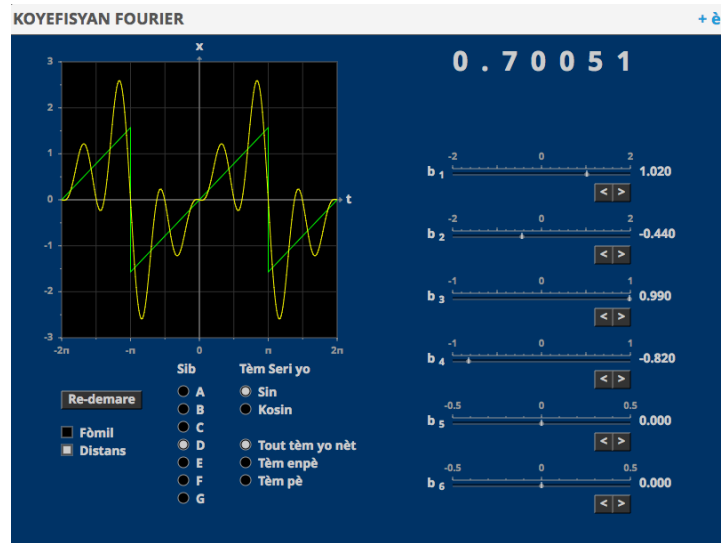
KOYEFISYAN FOURIER

+ è

x

3
2
1
0
-1
-2
-3

t

-2π -π 0 π 2π

0 . 7 0 0 5 1

$b_1$ -2 0 2 1.020
< >

$b_2$ -2 0 2 -0.440
< >

$b_3$ -1 0 1 0.990
< >

$b_4$ -1 0 1 -0.820
< >

$b_5$ -0.5 0 0.5 0.000
< >

$b_6$ -0.5 0 0.5 0.000
< >

Re-demare

Fòmil
Distans

Sib
A
B
C
D
E
F
G

Tèm Seri yo
Sin
Kosin

Tout tèm yo nèt
Tèm enpè
Tèm pè